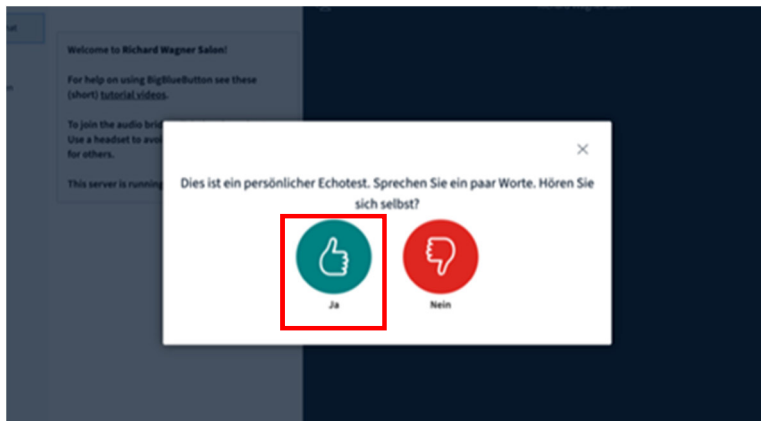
Welcome to Richard Wagner Salon!

For help on using BigBlueButton see these (short) tutorial videos.

To join the audio bri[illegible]
Use a headset to avo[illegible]
for others.

This server is running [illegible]

×

Dies ist ein persönlicher Echotest. Sprechen Sie ein paar Worte. Hören Sie sich selbst?

Ja

Nein